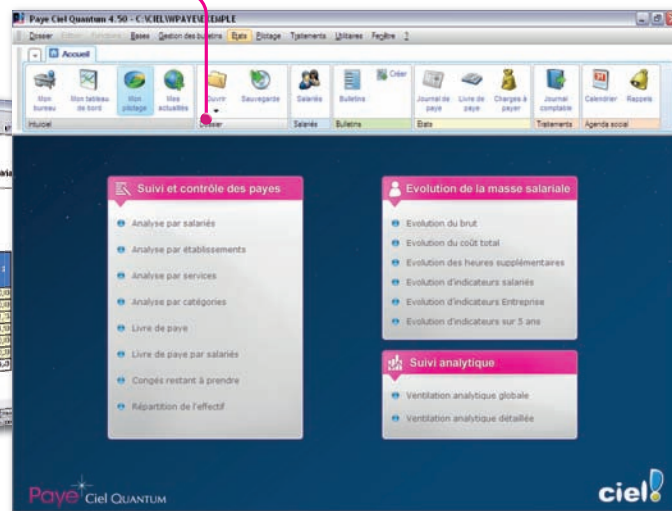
Paye Ciel Quantum 4.50 - C:\CIEL\WPAYE\EXEMPLE

Dossier Edition Fonctions Bases Gestion des bulletins Etats Pilotage Traitements Utilitaires Fenêtre ?

Accueil

Mon bureau
Mon tableau de bord
Mon pilotage
Mes actualités
Intuiciel

Ouvrir
Sauvegarder
Dossier

Salariés
Salariés

Bulletins
Créer
Bulletins

Journal de paye
Livre de paye
Charges à payer
Etats

Journal comptable
Traitements

Calendrier
Rappels
Agenda social

Suivi et contrôle des payes

Analyse par salariés

Analyse par établissements

Analyse par services

Analyse par catégories

Livre de paye

Livre de paye par salariés

Congés restant à prendre

Répartition de l'effectif

Evolution de la masse salariale

Evolution du brut

Evolution du coût total

Evolution des heures supplémentaires

Evolution d'indicateurs salariés

Evolution d'indicateurs Entreprise

Evolution d'indicateurs sur 5 ans

Suivi analytique

Ventilation analytique globale

Ventilation analytique détaillée

Paye Ciel QUANTUM

ciel!